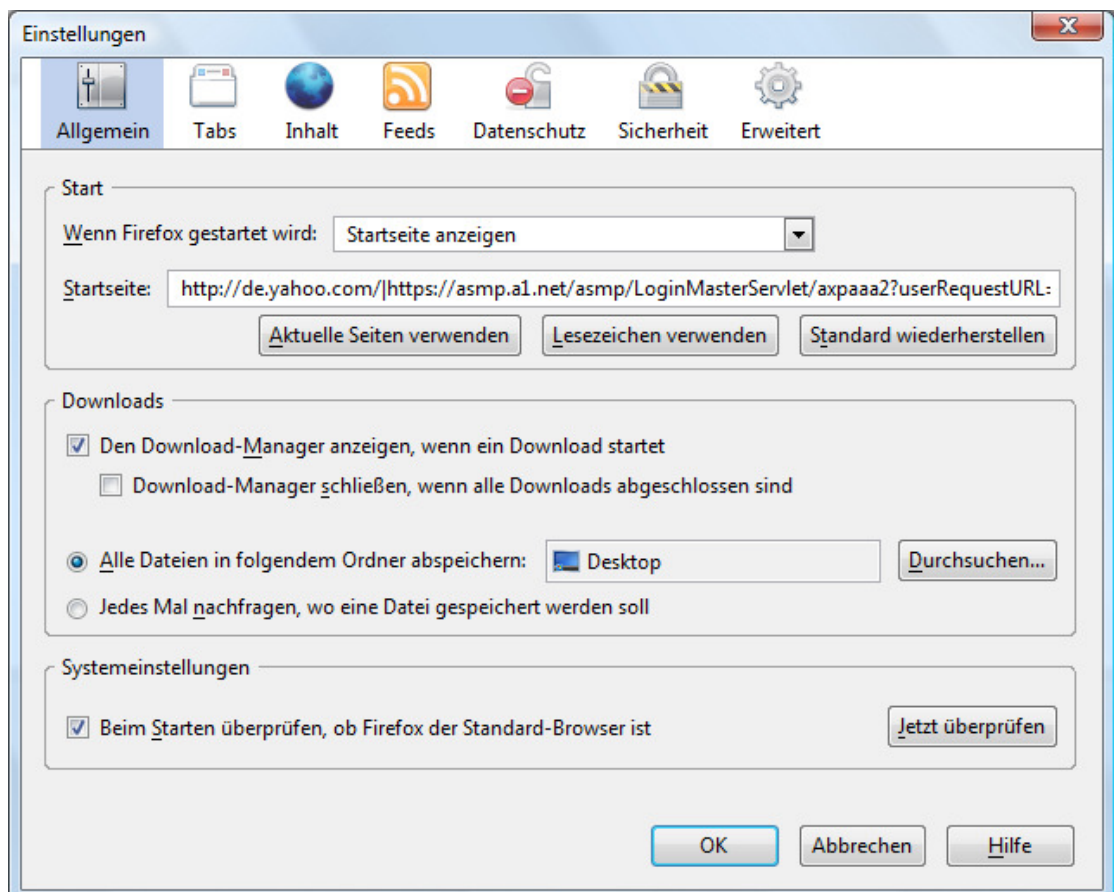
Einstellungen

Allgemein Tabs Inhalt Feeds Datenschutz Sicherheit Erweitert

Start

Wenn Firefox gestartet wird: Startseite anzeigen

Startseite: http://de.yahoo.com/|https://asmp.a1.net/asmp/LoginMasterServlet/axpaaa2?userRequestURL=

Aktuelle Seiten verwenden Lesezeichen verwenden Standard wiederherstellen

Downloads

Den Download-Manager anzeigen, wenn ein Download startet

Download-Manager schließen, wenn alle Downloads abgeschlossen sind

Alle Dateien in folgendem Ordner abspeichern: Desktop Durchsuchen...

Jedes Mal nachfragen, wo eine Datei gespeichert werden soll

Systemeinstellungen

Beim Starten überprüfen, ob Firefox der Standard-Browser ist Jetzt überprüfen

OK Abbrechen Hilfe